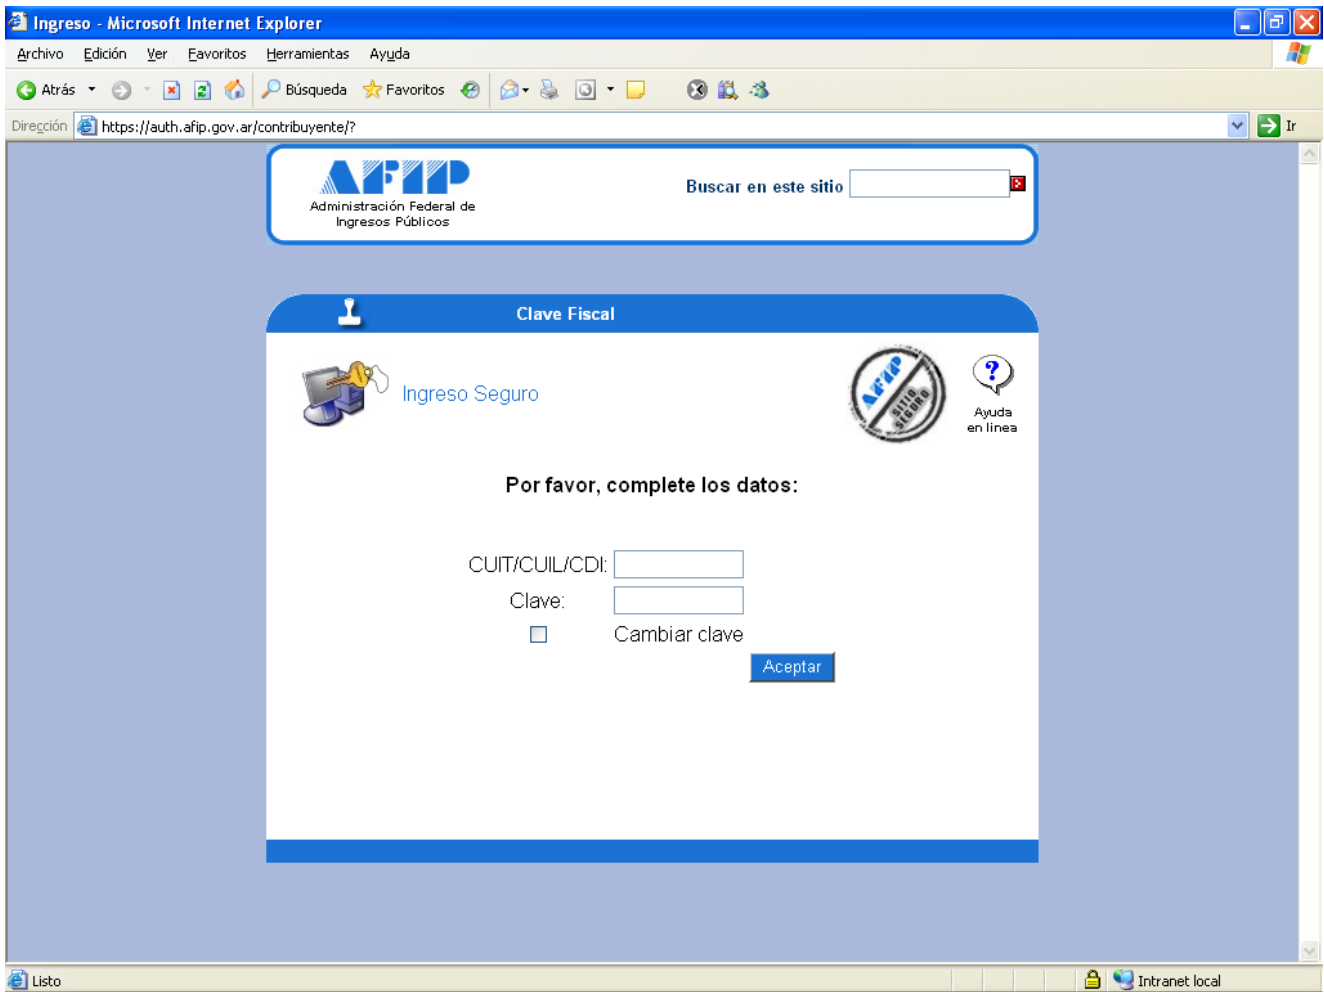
Ingreso - Microsoft Internet Explorer

Archivo Edición Ver Favoritos Herramientas Ayuda

Atrás Búsqueda Favoritos

Dirección https://auth.afip.gov.ar/contribuyente/? Ir

AFIP
Administración Federal de Ingresos Públicos

Buscar en este sitio

Clave Fiscal

Ingreso Seguro

AFIP SITIO SEGURO

Ayuda en línea

Por favor, complete los datos:

CUIT/CUIL/CDI:
Clave:
Cambiar clave
Aceptar

Listo

Intranet local